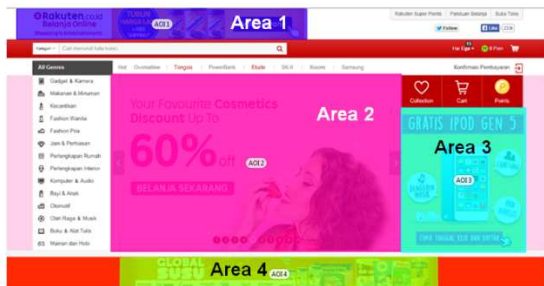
Rakuten.co.id Belanja Online
AOI 1
Area 1
Rakuten Super Points | Panduan Belanja | Buka Toko
Follow | Like
Kategori | Cari menurut kata kunci
Hai Tamu | 0 Poin
All Genres
Hot | Overwatcher | Tongsis | PowerBank | Etude | SK-II | Xiaomi | Samsung
Konfirmasi Pembayaran
Gadget & Kamera
Makanan & Minuman
Kecantikan
Fashion Wanita
Fashion Pria
Jam & Perhiasan
Perlengkapan Rumah
Perlengkapan Interior
Komputer & Audio
Bayi & Anak
Otomotif
Olah Raga & Musik
Buku & Alat Tulis
Mainan dan Hobi
Your Favourite Cosmetics Discount Up To
60% off
AOI 2
BELANJA SEKARANG
Area 2
Collection | Cart | Points
GRATIS IPOD GEN 5
Area 3
AOI 3
GLOBAL SUSU
Area 4
AOI 4